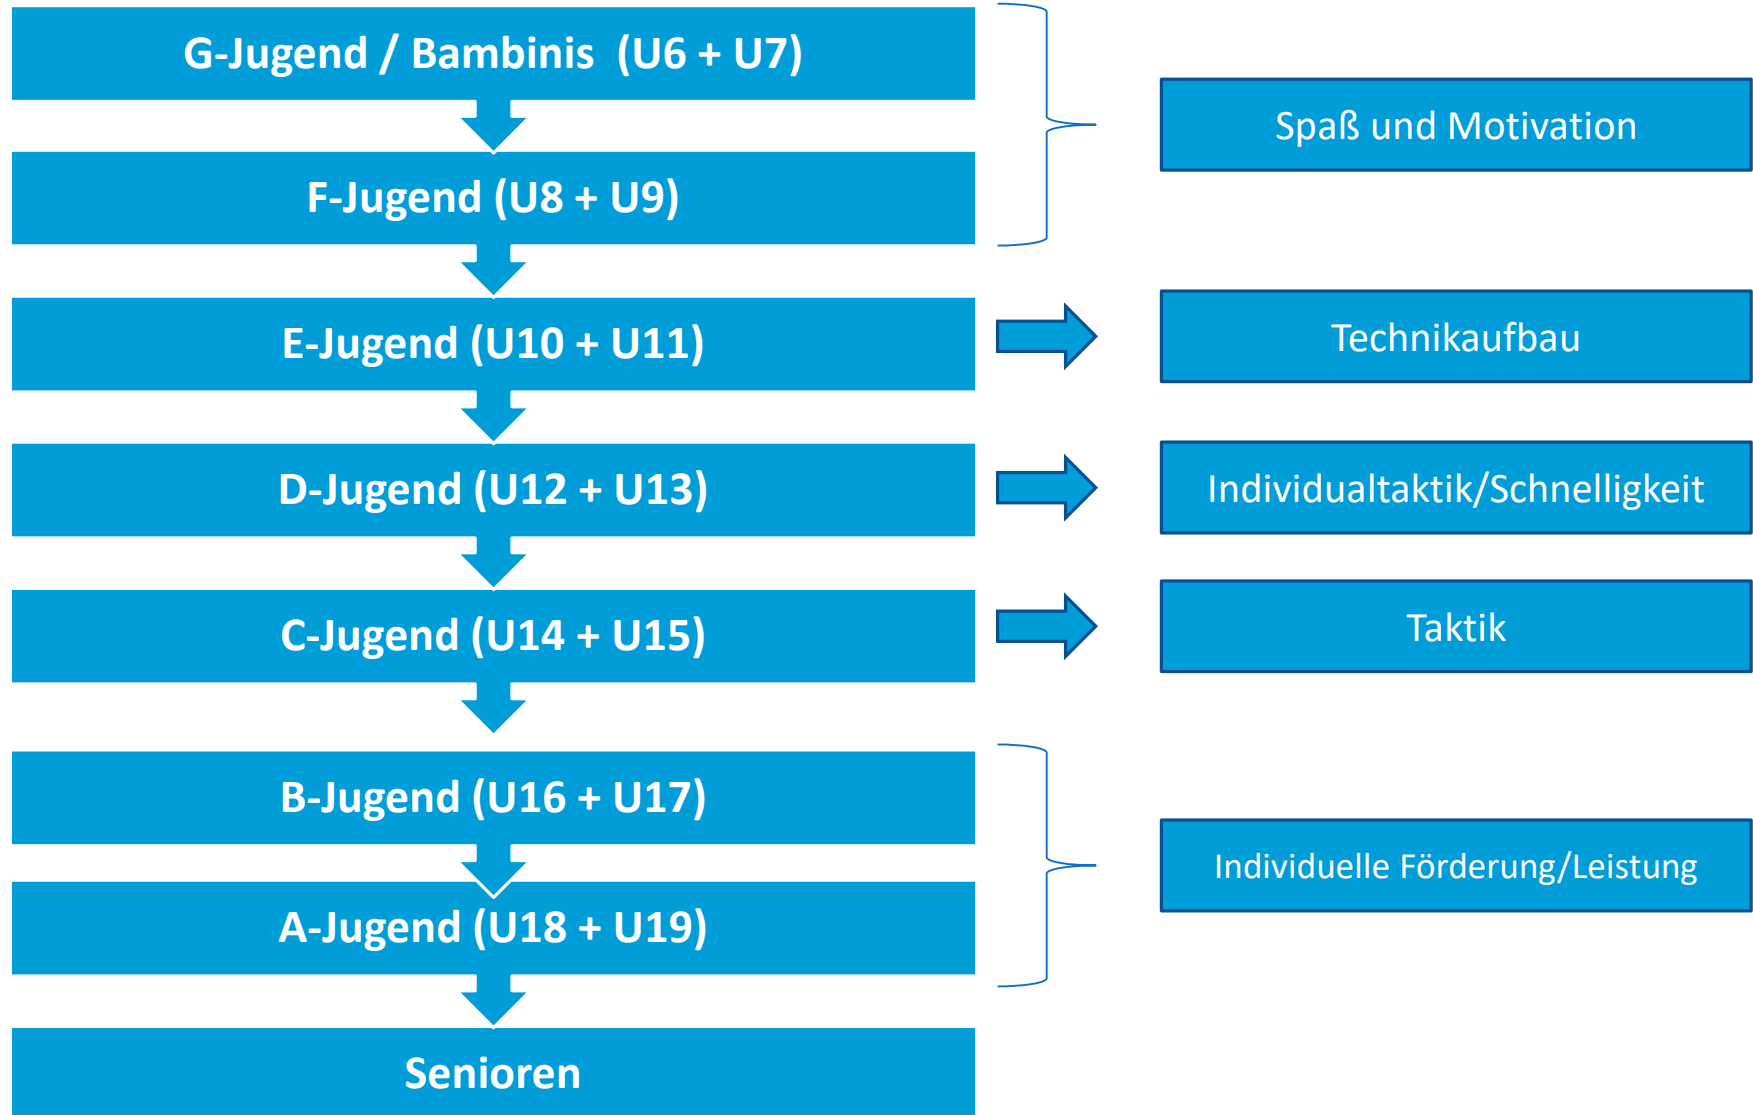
G-Jugend / Bambinis (U6 + U7)

F-Jugend (U8 + U9)

Spaß und Motivation

E-Jugend (U10 + U11)

Technikaufbau

D-Jugend (U12 + U13)

Individualtaktik/Schnelligkeit

C-Jugend (U14 + U15)

Taktik

B-Jugend (U16 + U17)

A-Jugend (U18 + U19)

Individuelle Förderung/Leistung

Senioren